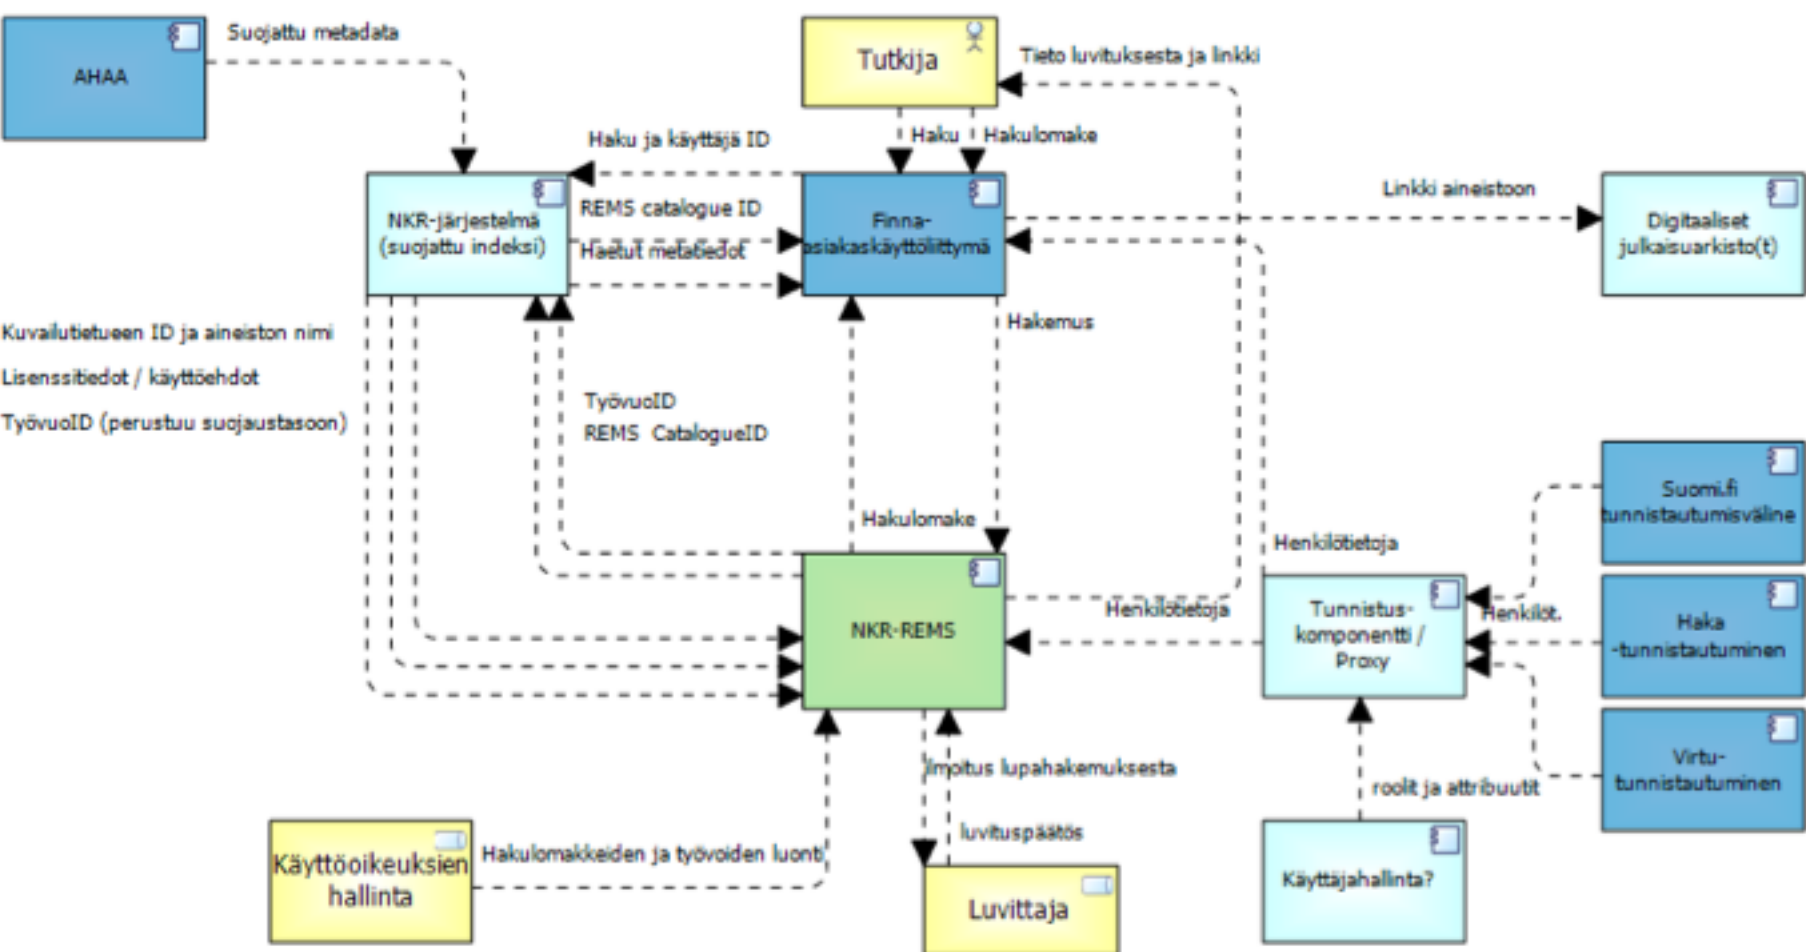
AHAA

Suojattu metadata

Tutkija

Tieto luvituksesta ja linkki

Haku ja käyttäjä ID

Haku

Hakulomake

NKR-järjestelmä (suojattu indeksi)

REMS catalogue ID

Haetut metatiedot

Finna-asiakaskäyttöliittymä

Linkki aineistoon

Digitaaliset julkaisuarkisto(t)

Kuvailutietueen ID ja aineiston nimi

Lisenssitiedot / käyttöehdot

TyövuoID (perustuu suojaustasoon)

Hakemus

TyövuoID
REMS CatalogueID

Suomi.fi tunnistautumisväline

Hakulomake

Henkilötietoja

NKR-REMS

Henkilötietoja

Tunnistus-komponentti / Proxy

Henkilöt.

Haka -tunnistautuminen

Virtu-tunnistautuminen

Ilmoitus lupahakemuksesta

roolit ja attribuutit

luvituspäätös

Käyttöoikeuksien hallinta

Hakulomakkeiden ja työvoiden luonti

Luvittaja

Käyttäjähallinta?